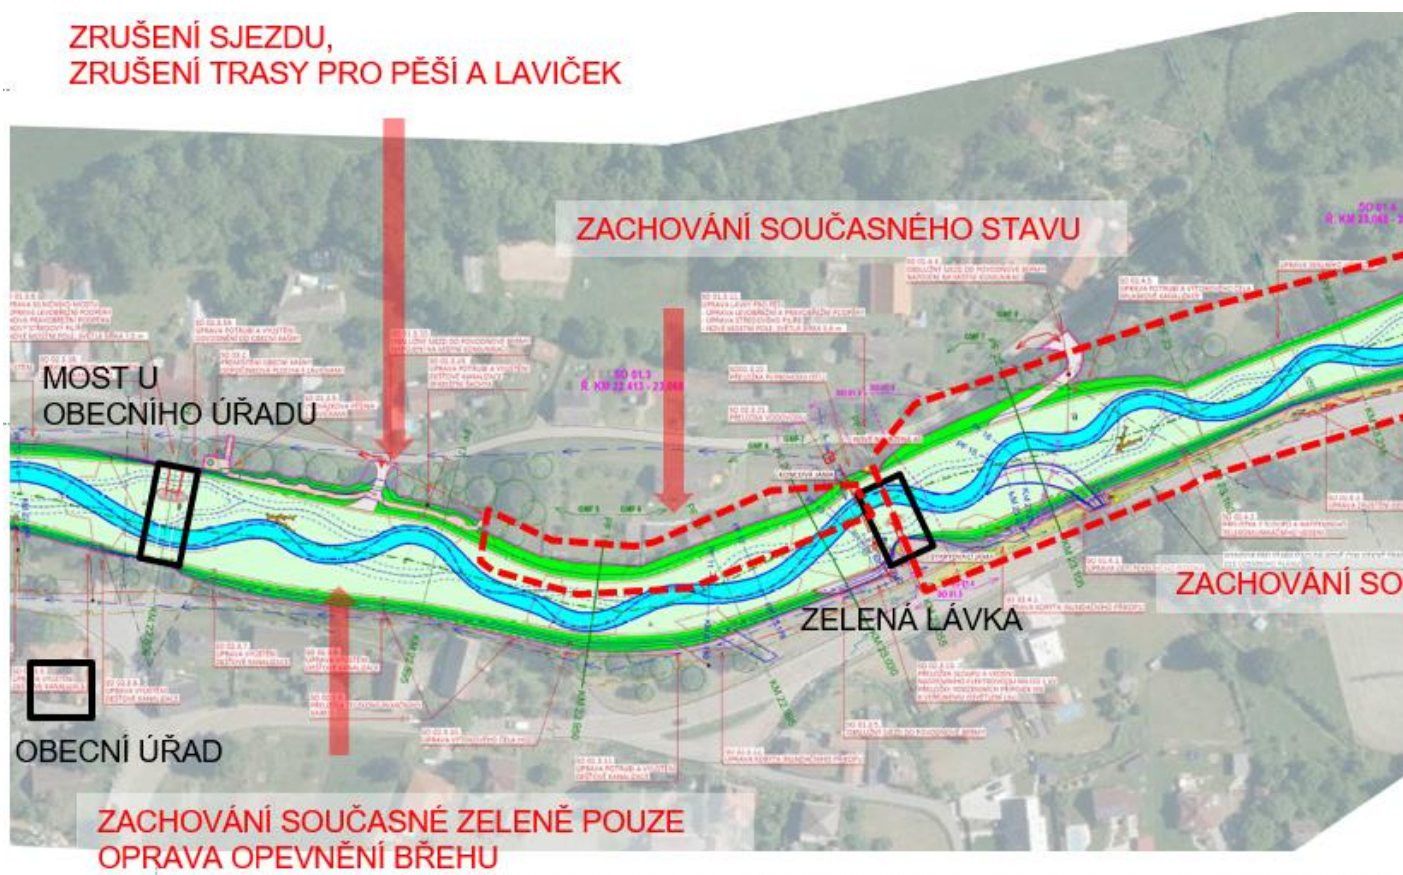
ZRUŠENÍ SJEZDU,
ZRUŠENÍ TRASY PRO PĚŠÍ A LAVIČEK

ZACHOVÁNÍ SOUČASNÉHO STAVU

MOST U
OBECNÍHO ÚŘADU

SO 01.3
Ř. KM 22,413 - 23,068

ZELENÁ LÁVKA

ZACHOVÁNÍ SO

OBECNÍ ÚŘAD

ZACHOVÁNÍ SOUČASNÉ ZELENĚ POUZE
OPRAVA OPEVNĚNÍ BŘEHU